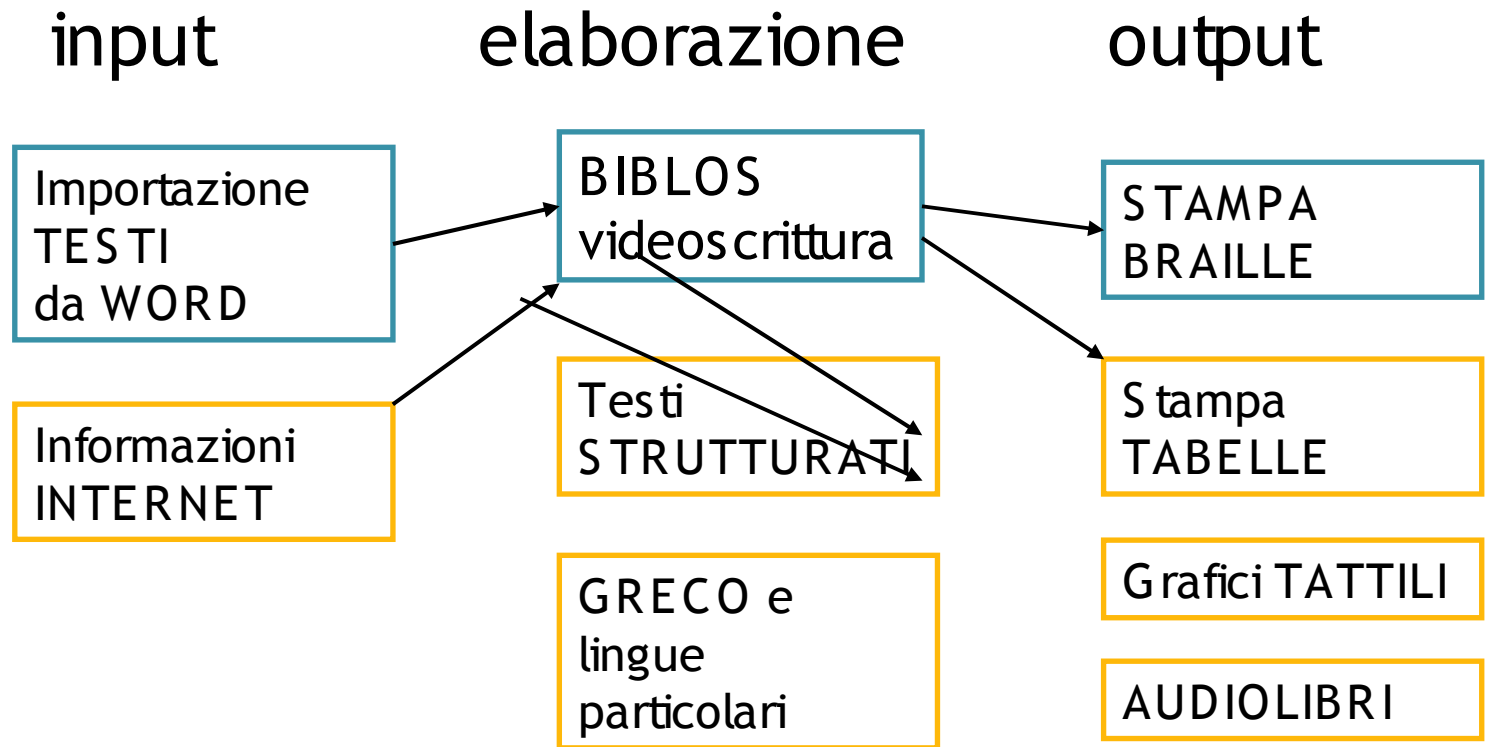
input

elaborazione

output

Importazione TESTI da WORD

Informazioni INTERNET

BIBLOS videoscrittura

Testi STRUTTURATI

GRECO e lingue particolari

STAMPA BRAILLE

Stampa TABELLE

Grafici TATTILI

AUDIOLIBRI